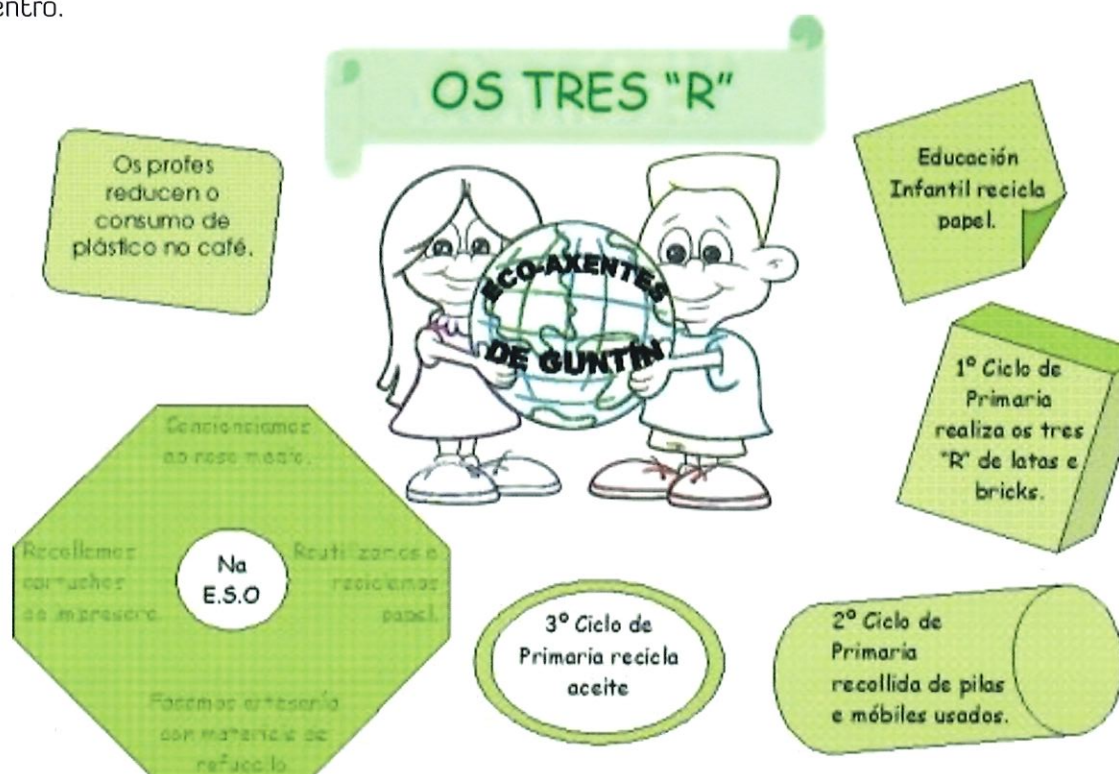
entro.

OS TRES "R"

Os profes reducen o consumo de plástico no café.

ECO-AXENTES DE GUNTÍN

Educación Infantil recicla papel.

1º Ciclo de Primaria realiza os tres "R" de latas e bricks.

Concienciamos ao noso medio.

Recollemos cartuchos da impresora.

Na E.S.O

Reutilizamos e reciclamos papel.

Facemos artesanía con materiais de refuccilo

3º Ciclo de Primaria recicla aceite

2º Ciclo de Primaria recollida de pilas e móbiles usados.